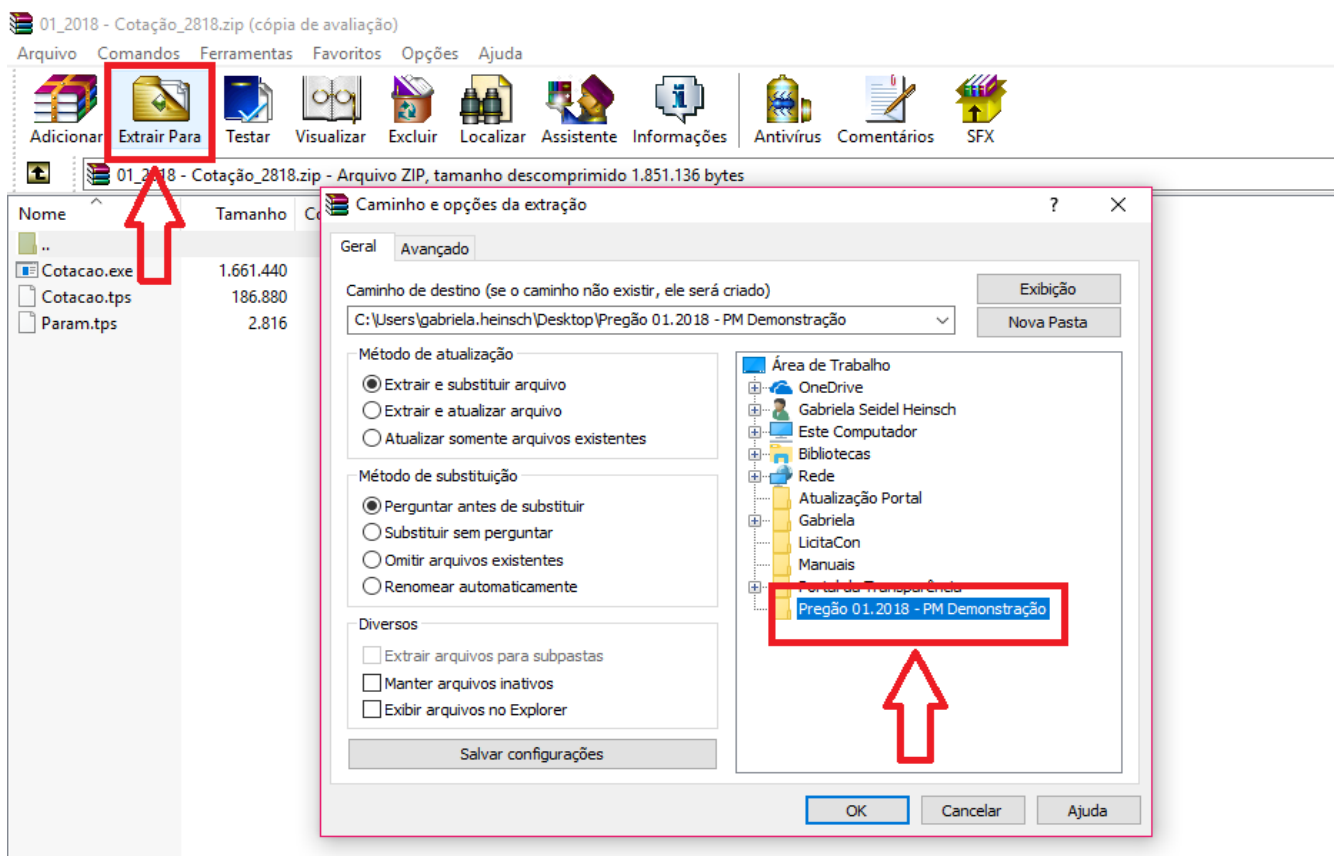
01_2018 - Cotação_2818.zip (cópia de avaliação)

Arquivo Comandos Ferramentas Favoritos Opções Ajuda

Adicionar Extrair Para Testar Visualizar Excluir Localizar Assistente Informações Antivírus Comentários SFX

01_2018 - Cotação_2818.zip - Arquivo ZIP, tamanho descomprimido 1.851.136 bytes

| Nome | Tamanho | Co |
|---|---|---|
| .. | | |
| Cotacao.exe | 1.661.440 | |
| Cotacao.tps | 186.880 | |
| Param.tps | 2.816 | |

Caminho e opções da extração ? X

Geral Avançado

Caminho de destino (se o caminho não existir, ele será criado)

C:\Users\gabriela.heinsch\Desktop\Pregão 01.2018 - PM Demonstração

Exibição

Nova Pasta

Método de atualização
Extrair e substituir arquivo
Extrair e atualizar arquivo
Atualizar somente arquivos existentes

Método de substituição
Perguntar antes de substituir
Substituir sem perguntar
Omitir arquivos existentes
Renomear automaticamente

Diversos
Extrair arquivos para subpastas
Manter arquivos inativos
Exibir arquivos no Explorer

Salvar configurações

Área de Trabalho
OneDrive
Gabriela Seidel Heinsch
Este Computador
Bibliotecas
Rede
Atualização Portal
Gabriela
LicitaCon
Manuais
Portal da Transparência
Pregão 01.2018 - PM Demonstração

OK Cancelar Ajuda